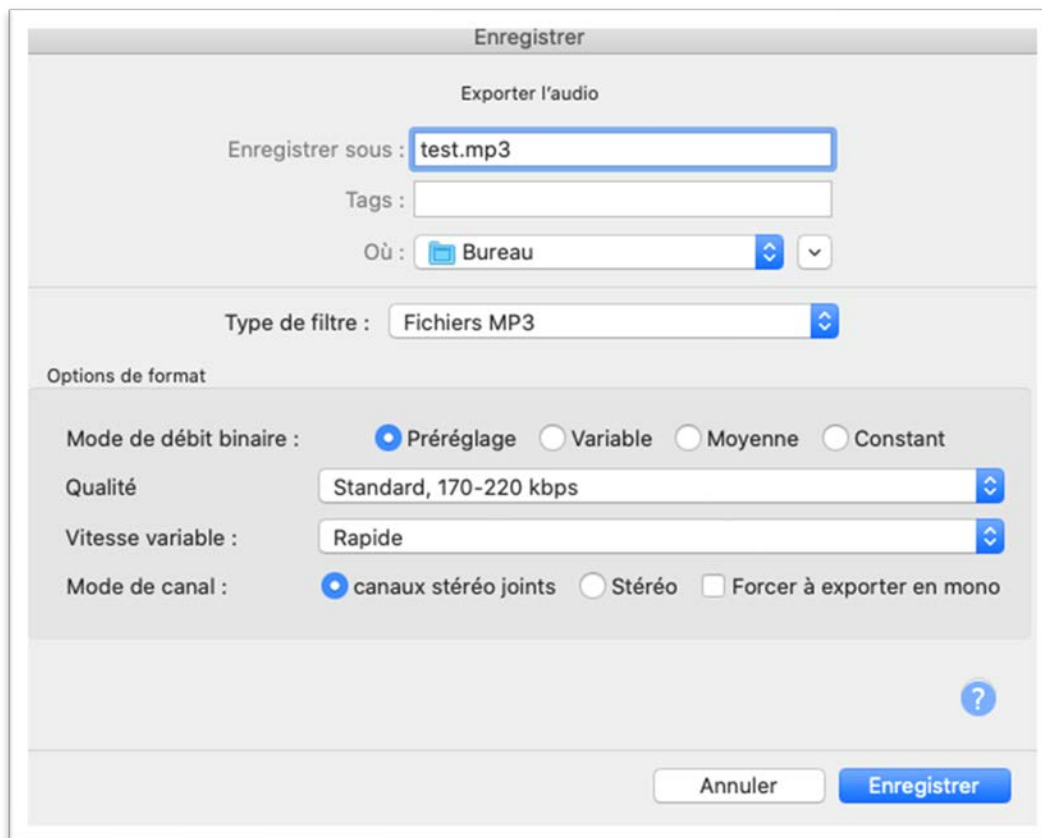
Enregistrer

Exporter l'audio

Enregistrer sous : test.mp3

Tags :

Où : Bureau

Type de filtre : Fichiers MP3

Options de format

Mode de débit binaire : Préréglage Variable Moyenne Constant

Qualité Standard, 170-220 kbps

Vitesse variable : Rapide

Mode de canal : canaux stéréo joints Stéréo Forcer à exporter en mono

?

Annuler Enregistrer